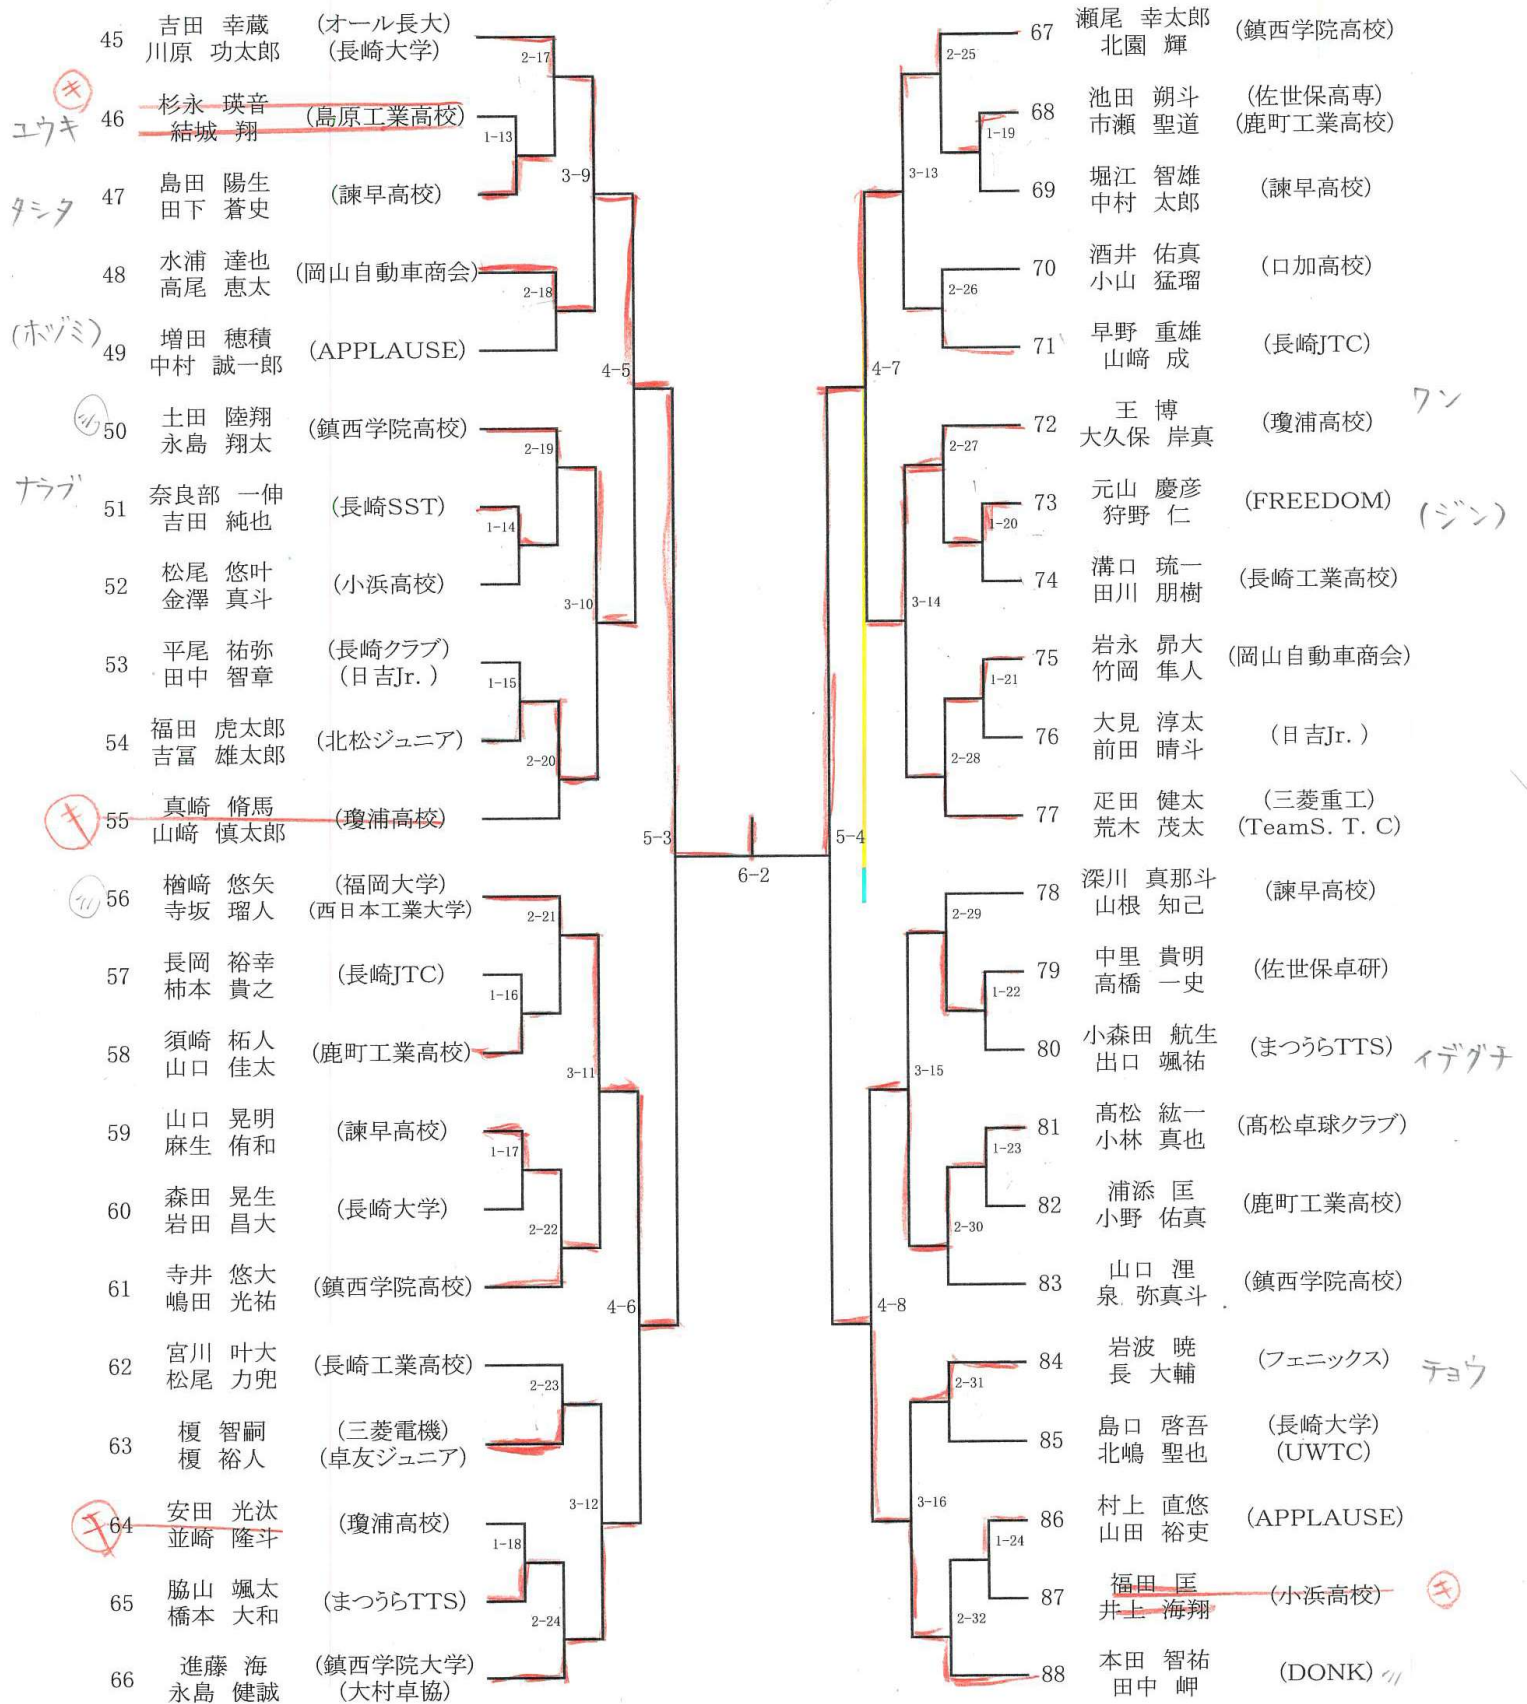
45 吉田 幸蔵 川原 功太郎 (オール長大) (長崎大学)
ユウキ (キ) 46 杉永 瑛音 結城 翔 (島原工業高校)
タシタ 47 島田 陽生 田下 蒼史 (諫早高校)
48 水浦 達也 高尾 恵太 (岡山自動車商会)
(ホヅミ) 49 増田 穂積 中村 誠一郎 (APPLAUSE)
50 土田 陸翔 永島 翔太 (鎮西学院高校)
ナラブ 51 奈良部 一伸 吉田 純也 (長崎SST)
52 松尾 悠叶 金澤 真斗 (小浜高校)
53 平尾 祐弥 田中 智章 (長崎クラブ) (日吉Jr.)
54 福田 虎太郎 吉冨 雄太郎 (北松ジュニア)
(キ) 55 真崎 脩馬 山﨑 慎太郎 (瓊浦高校)
56 楢﨑 悠矢 寺坂 瑠人 (福岡大学) (西日本工業大学)
57 長岡 裕幸 柿本 貴之 (長崎JTC)
58 須崎 柘人 山口 佳太 (鹿町工業高校)
59 山口 晃明 麻生 侑和 (諫早高校)
60 森田 晃生 岩田 昌大 (長崎大学)
61 寺井 悠大 嶋田 光祐 (鎮西学院高校)
62 宮川 叶大 松尾 力兜 (長崎工業高校)
63 榎 智嗣 榎 裕人 (三菱電機) (卓友ジュニア)
(キ) 64 安田 光汰 並崎 隆斗 (瓊浦高校)
65 脇山 颯太 橋本 大和 (まつうらTTS)
66 進藤 海 永島 健誠 (鎮西学院大学) (大村卓協)

2-17 1-13 3-9 2-18 4-5 2-19 1-14 3-10 1-15 2-20 5-3 2-21 1-16 3-11 1-17 2-22 4-6 2-23 3-12 1-18 2-24
6-2
2-25 1-19 3-13 2-26 4-7 2-27 1-20 3-14 1-21 2-28 5-4 2-29 1-22 3-15 1-23 2-30 4-8 2-31 3-16 1-24 2-32

67 瀬尾 幸太郎 北園 輝 (鎮西学院高校)
68 池田 朔斗 市瀬 聖道 (佐世保高専) (鹿町工業高校)
69 堀江 智雄 中村 太郎 (諫早高校)
70 酒井 佑真 小山 猛瑠 (口加高校)
71 早野 重雄 山﨑 成 (長崎JTC)
72 王 博 大久保 岸真 (瓊浦高校) ワン
73 元山 慶彦 狩野 仁 (FREEDOM) (ジン)
74 溝口 琉一 田川 朋樹 (長崎工業高校)
75 岩永 昴大 竹岡 隼人 (岡山自動車商会)
76 大見 淳太 前田 晴斗 (日吉Jr.)
77 疋田 健太 荒木 茂太 (三菱重工) (TeamS. T. C)
78 深川 真那斗 山根 知己 (諫早高校)
79 中里 貴明 高橋 一史 (佐世保卓研)
80 小森田 航生 出口 颯祐 (まつうらTTS) イデグチ
81 髙松 紘一 小林 真也 (髙松卓球クラブ)
82 浦添 匡 小野 佑真 (鹿町工業高校)
83 山口 浬 泉 弥真斗 (鎮西学院高校)
84 岩波 暁 長 大輔 (フェニックス) チョウ
85 島口 啓吾 北嶋 聖也 (長崎大学) (UWTC)
86 村上 直悠 山田 裕吏 (APPLAUSE)
87 福田 匡 井上 海翔 (小浜高校) (キ)
88 本田 智祐 田中 岬 (DONK)